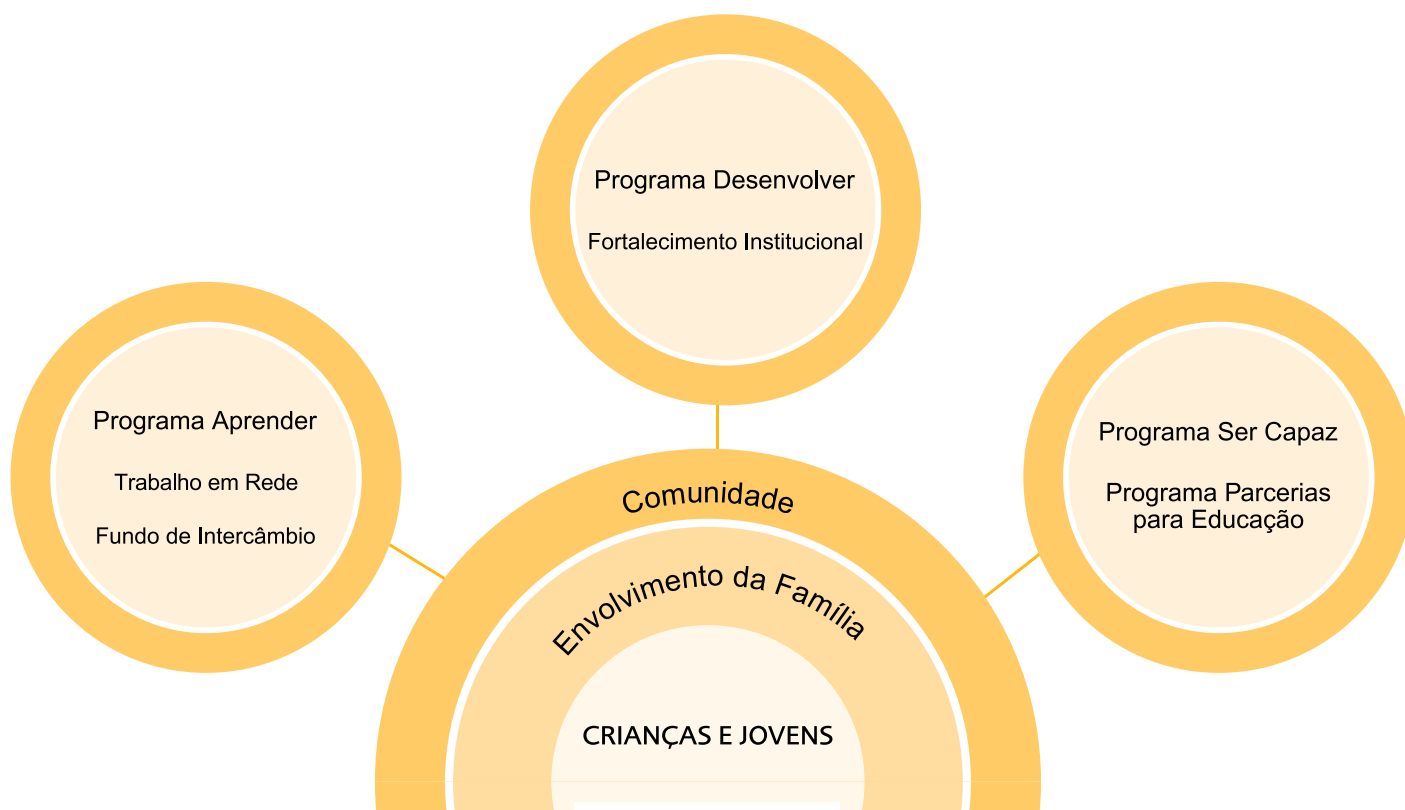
Programa Desenvolver

Fortalecimento Institucional

Programa Aprender

Trabalho em Rede

Fundo de Intercâmbio

Programa Ser Capaz

Programa Parcerias para Educação

Comunidade

Envolvimento da Família

CRIANÇAS E JOVENS